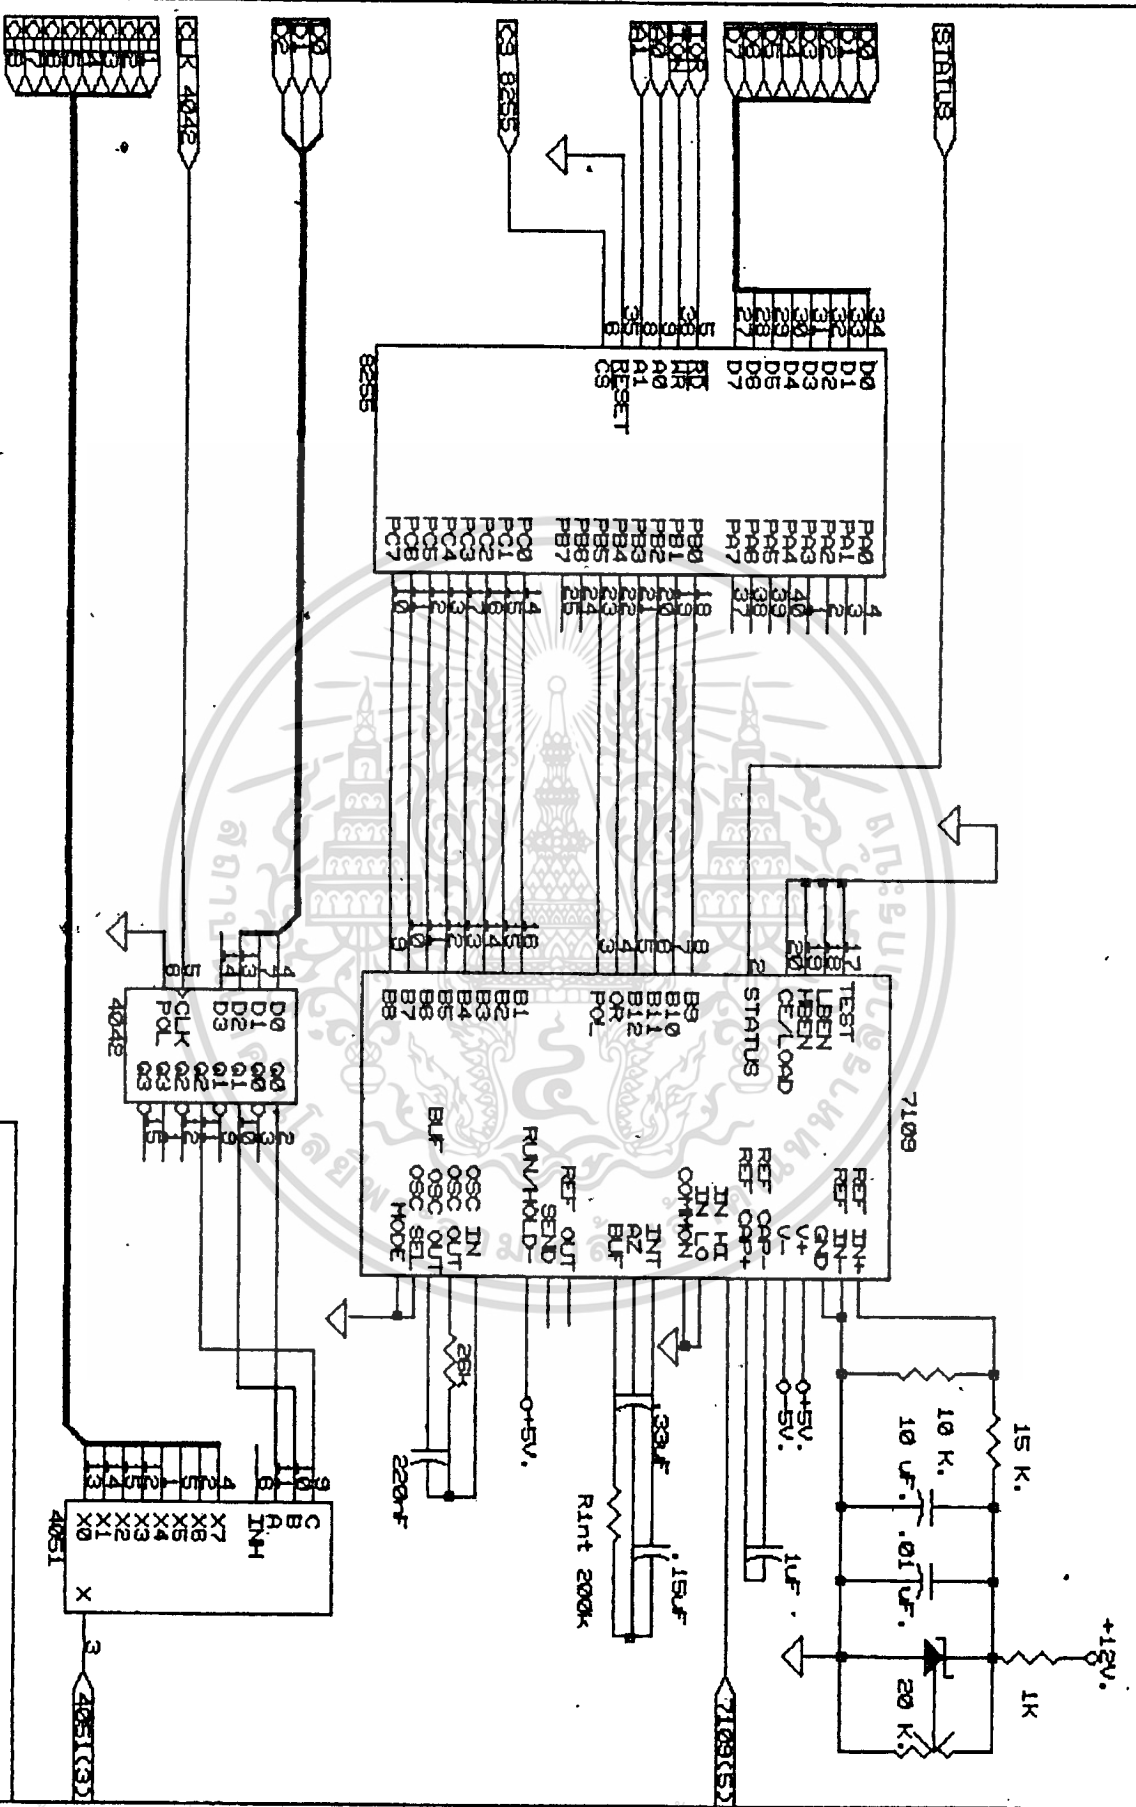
CLK 4042

CS 8255

STATUS

8255

D0
D1
D2
D3
D4
D5
D6
D7

RD
WR
A0
A1
RESET
CS

PA0
PA1
PA2
PA3
PA4
PA5
PA6
PA7
PB0
PB1
PB2
PB3
PB4
PB5
PB6
PB7
PC0
PC1
PC2
PC3
PC4
PC5
PC6
PC7

7109

TEST
LBEN
HBEN
CE/LOAD
STATUS
B9
B10
B11
B12
OR
POL
B1
B2
B3
B4
B5
B6
B7
B8

REF IN+
REF IN-
GND
V+
V-
REF CAP-
REF CAP+
IN HI
IN LO
COMMON
INT
AZ
BUF
REF OUT
SEND
RUN/HOLD
OSC IN
OSC OUT
OSC OUT
OSC SEL
BUF
MODE

4042

D0
D1
D2
D3
CLK
POL
Q0
Q1
Q2
Q3

4051

X0
X1
X2
X3
X4
X5
X6
X7
INH
A
B
C
X

3

4051(3)

7109(5)

+12V.
1K
20 K.
15 K.
10 K.
10 UF.
.01 UF.
1UF.
0+5V.
0-5V.
.33uF
Rint 200k
.15uF
0+5V.
22K
220nF